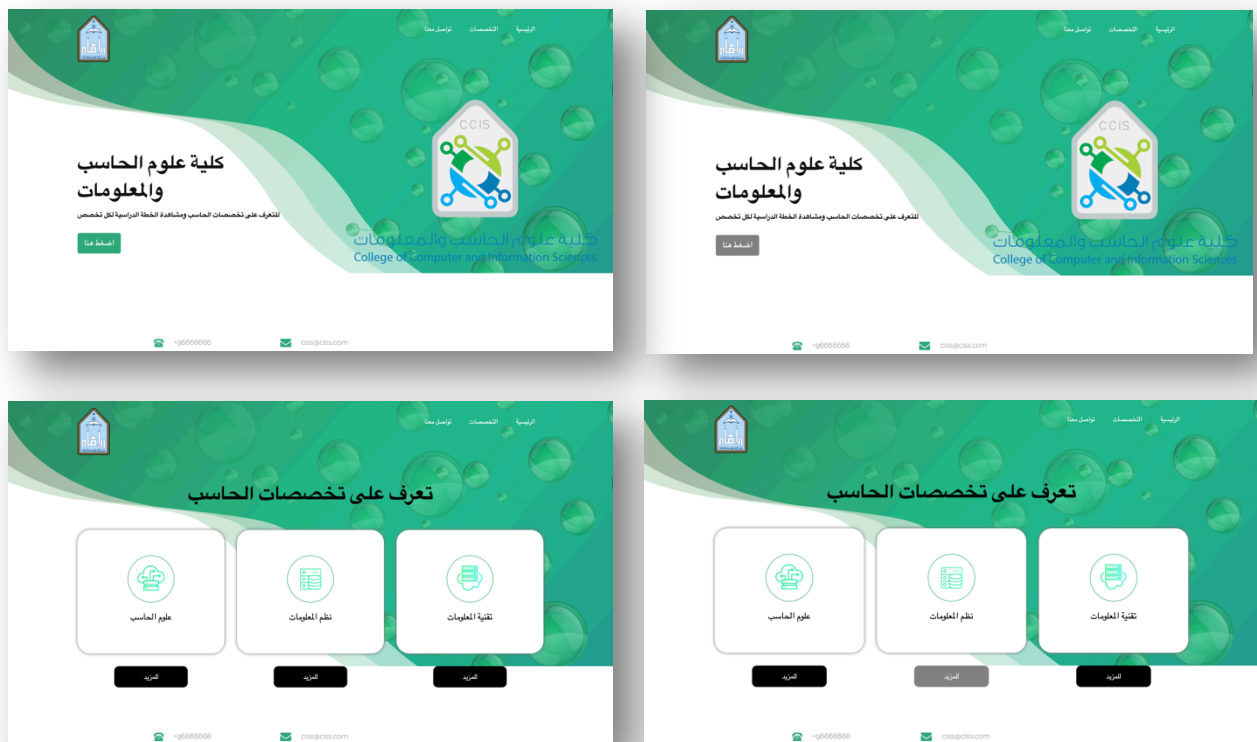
الرئيسية التخصصات تواصل معنا

CCIS

كلية علوم الحاسب والمعلومات

للتعرف على تخصصات الحاسب ومشاهدة الخطة الدراسية لكل تخصص

اضغط هنا

كلية علوم الحاسب والمعلومات
College of Computer and Information Sciences

+96666666 ciss@ciss.com

الرئيسية التخصصات تواصل معنا

CCIS

كلية علوم الحاسب والمعلومات

للتعرف على تخصصات الحاسب ومشاهدة الخطة الدراسية لكل تخصص

اضغط هنا

كلية علوم الحاسب والمعلومات
College of Computer and Information Sciences

+96666666 ciss@ciss.com

الرئيسية التخصصات تواصل معنا

تعرف على تخصصات الحاسب

علوم الحاسب

نظم المعلومات

تقنية المعلومات

المزيد المزيد المزيد

+96666666 ciss@ciss.com

الرئيسية التخصصات تواصل معنا

تعرف على تخصصات الحاسب

علوم الحاسب

نظم المعلومات

تقنية المعلومات

المزيد المزيد المزيد

+96666666 ciss@ciss.com